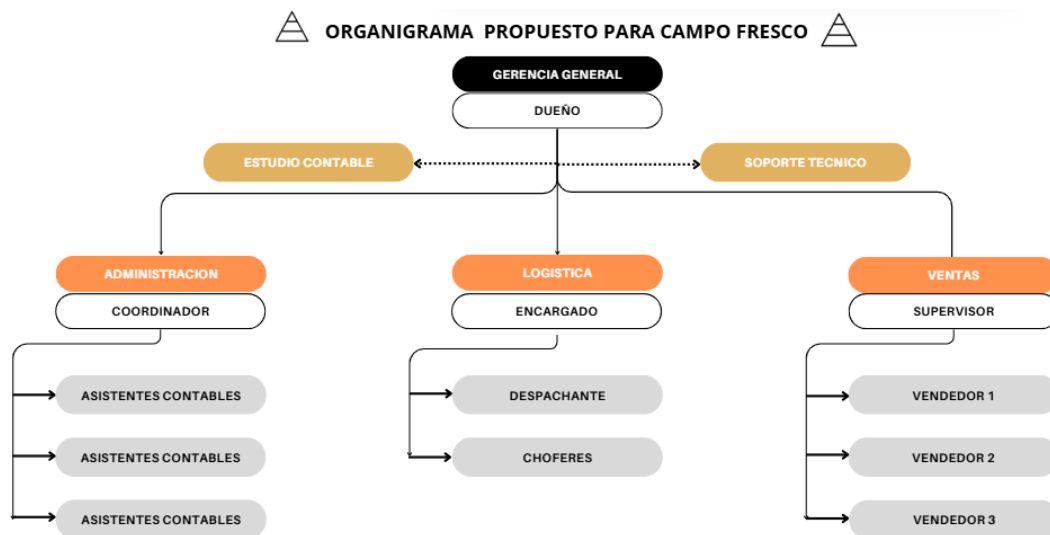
ORGANIGRAMA PROPUESTO PARA CAMPO FRESCO

GERENCIA GENERAL
DUEÑO

ESTUDIO CONTABLE
SOPORTE TECNICO

ADMINISTRACION
COORDINADOR

ASISTENTES CONTABLES
ASISTENTES CONTABLES
ASISTENTES CONTABLES

LOGISTICA
ENCARGADO

DESPACHANTE
CHOFERES

VENTAS
SUPERVISOR

VENDEDOR 1
VENDEDOR 2
VENDEDOR 3